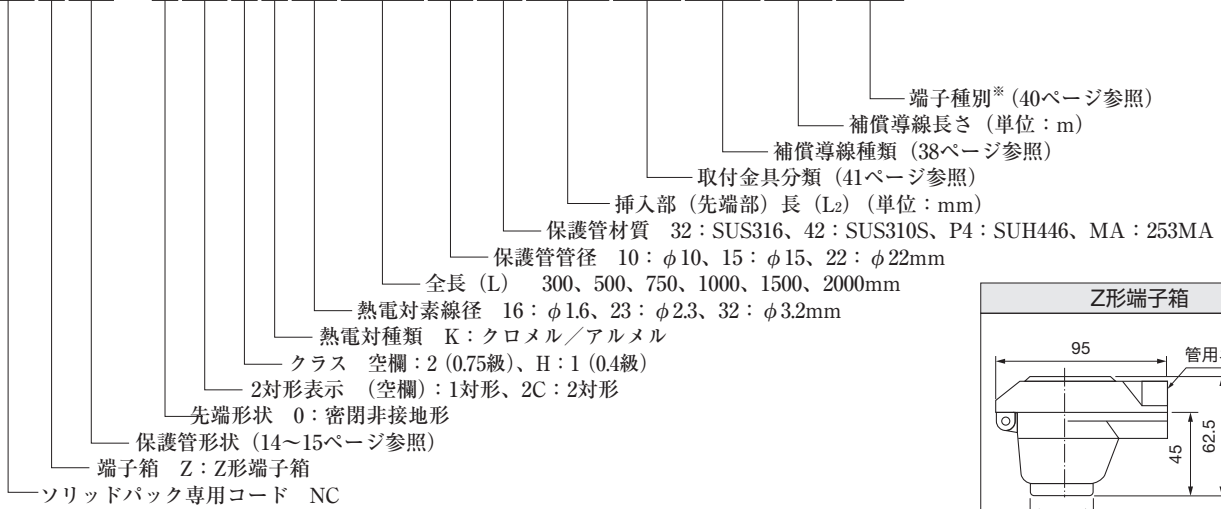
端子種別※（40ページ参照）
補償導線長さ（単位：m）
補償導線種類（38ページ参照）
取付金具分類（41ページ参照）
挿入部（先端部）長（$L_2$）（単位：mm）
保護管材質　32：SUS316、42：SUS310S、P4：SUH446、MA：253MA
保護管管径　10：$\phi$10、15：$\phi$15、22：$\phi$22mm
全長（L）　300、500、750、1000、1500、2000mm
熱電対素線径　16：$\phi$1.6、23：$\phi$2.3、32：$\phi$3.2mm
熱電対種類　K：クロメル／アルメル
クラス　空欄：2（0.75級）、H：1（0.4級）
2対形表示　（空欄）：1対形、2C：2対形
先端形状　0：密閉非接地形
保護管形状（14～15ページ参照）
端子箱　Z：Z形端子箱
ソリッドパック専用コード　NC

Z形端子箱
95
管用
62.5
45